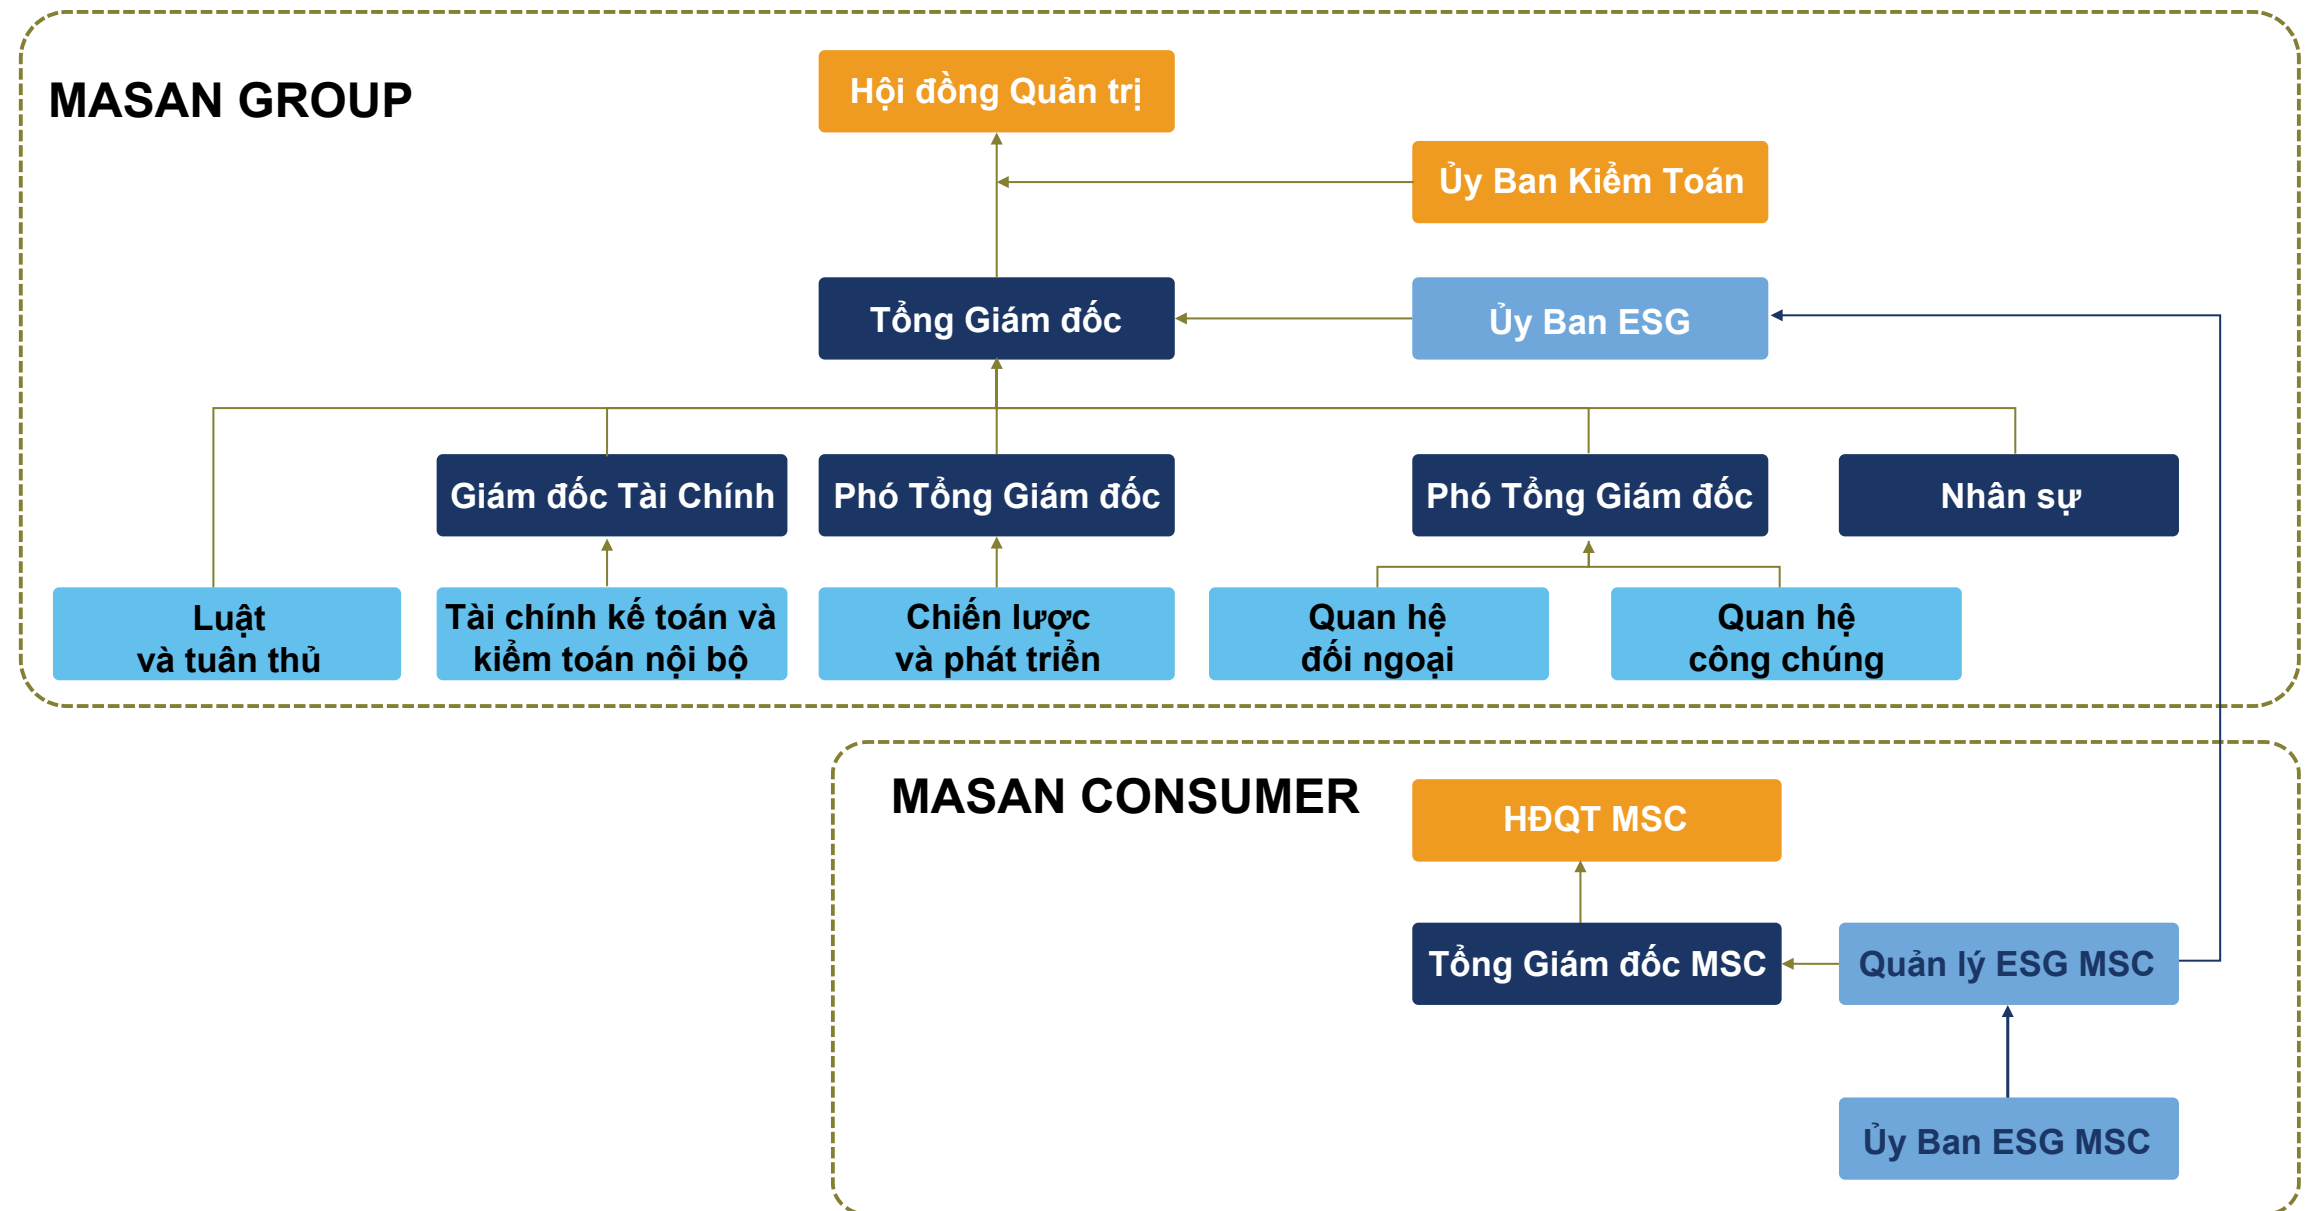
MASAN GROUP

Hội đồng Quản trị

Ủy Ban Kiểm Toán

Tổng Giám đốc

Ủy Ban ESG

Giám đốc Tài Chính

Phó Tổng Giám đốc

Phó Tổng Giám đốc

Nhân sự

Luật và tuân thủ

Tài chính kế toán và kiểm toán nội bộ

Chiến lược và phát triển

Quan hệ đối ngoại

Quan hệ công chúng

MASAN CONSUMER

HĐQT MSC

Tổng Giám đốc MSC

Quản lý ESG MSC

Ủy Ban ESG MSC